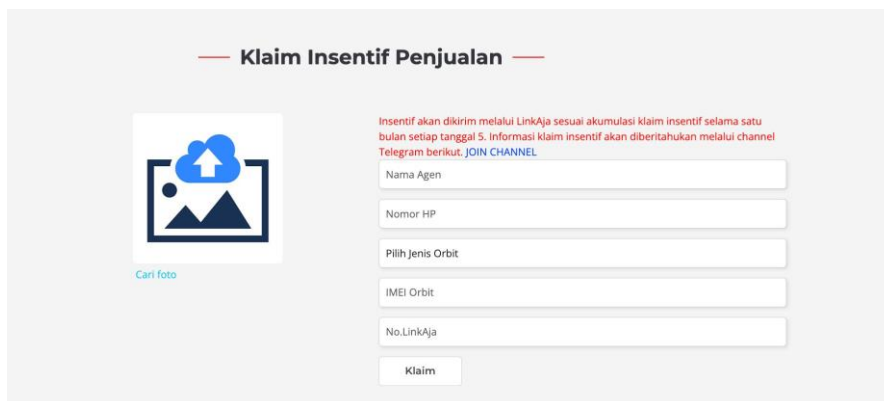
Klaim Insentif Penjualan

Insentif akan dikirim melalui LinkAja sesuai akumulasi klaim insentif selama satu bulan setiap tanggal 5. Informasi klaim insentif akan diberitahukan melalui channel Telegram berikut. JOIN CHANNEL

Nama Agen

Nomor HP

Pilih Jenis Orbit

IMEI Orbit

No.LinkAja

Klaim

Cari foto